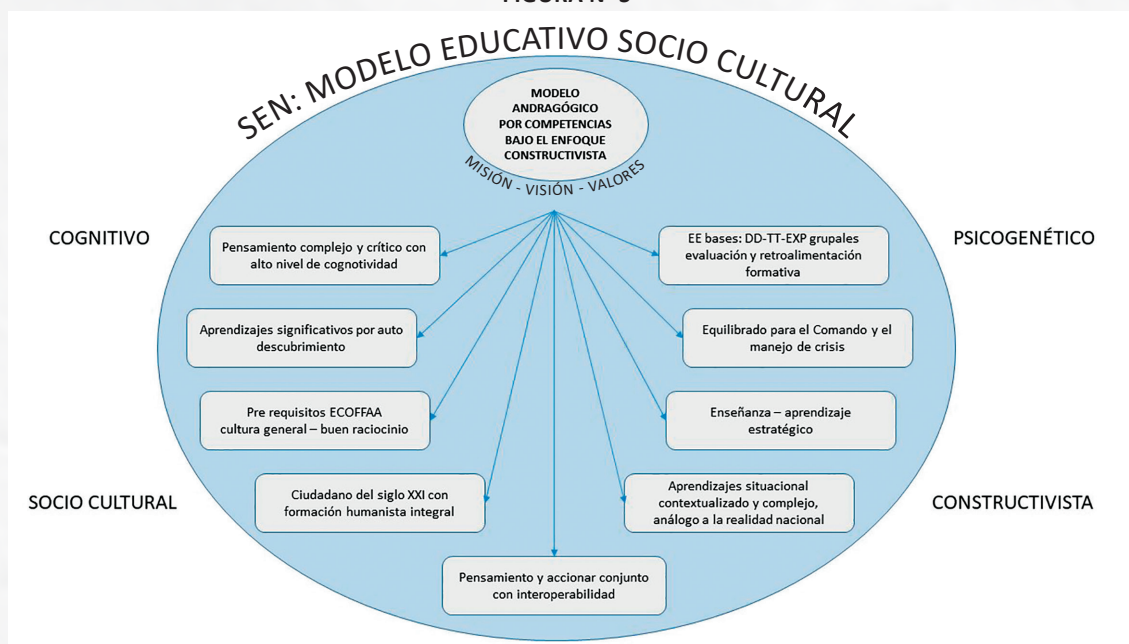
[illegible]

SEN: MODELO EDUCATIVO SOCIO CULTURAL

MODELO ANDRAGÓGICO POR COMPETENCIAS BAJO EL ENFOQUE CONSTRUCTIVISTA

MISIÓN - VISIÓN - VALORES

COGNITIVO

PSICOGENÉTICO

Pensamiento complejo y crítico con alto nivel de cognotividad

EE bases: DD-TT-EXP grupales evaluación y retroalimentación formativa

Aprendizajes significativos por auto descubrimiento

Equilibrado para el Comando y el manejo de crisis

Pre requisitos ECOFFAA cultura general – buen raciocinio

Enseñanza – aprendizaje estratégico

SOCIO CULTURAL

CONSTRUCTIVISTA

Ciudadano del siglo XXI con formación humanista integral

Aprendizajes situacional contextualizado y complejo, análogo a la realidad nacional

Pensamiento y accionar conjunto con interoperabilidad